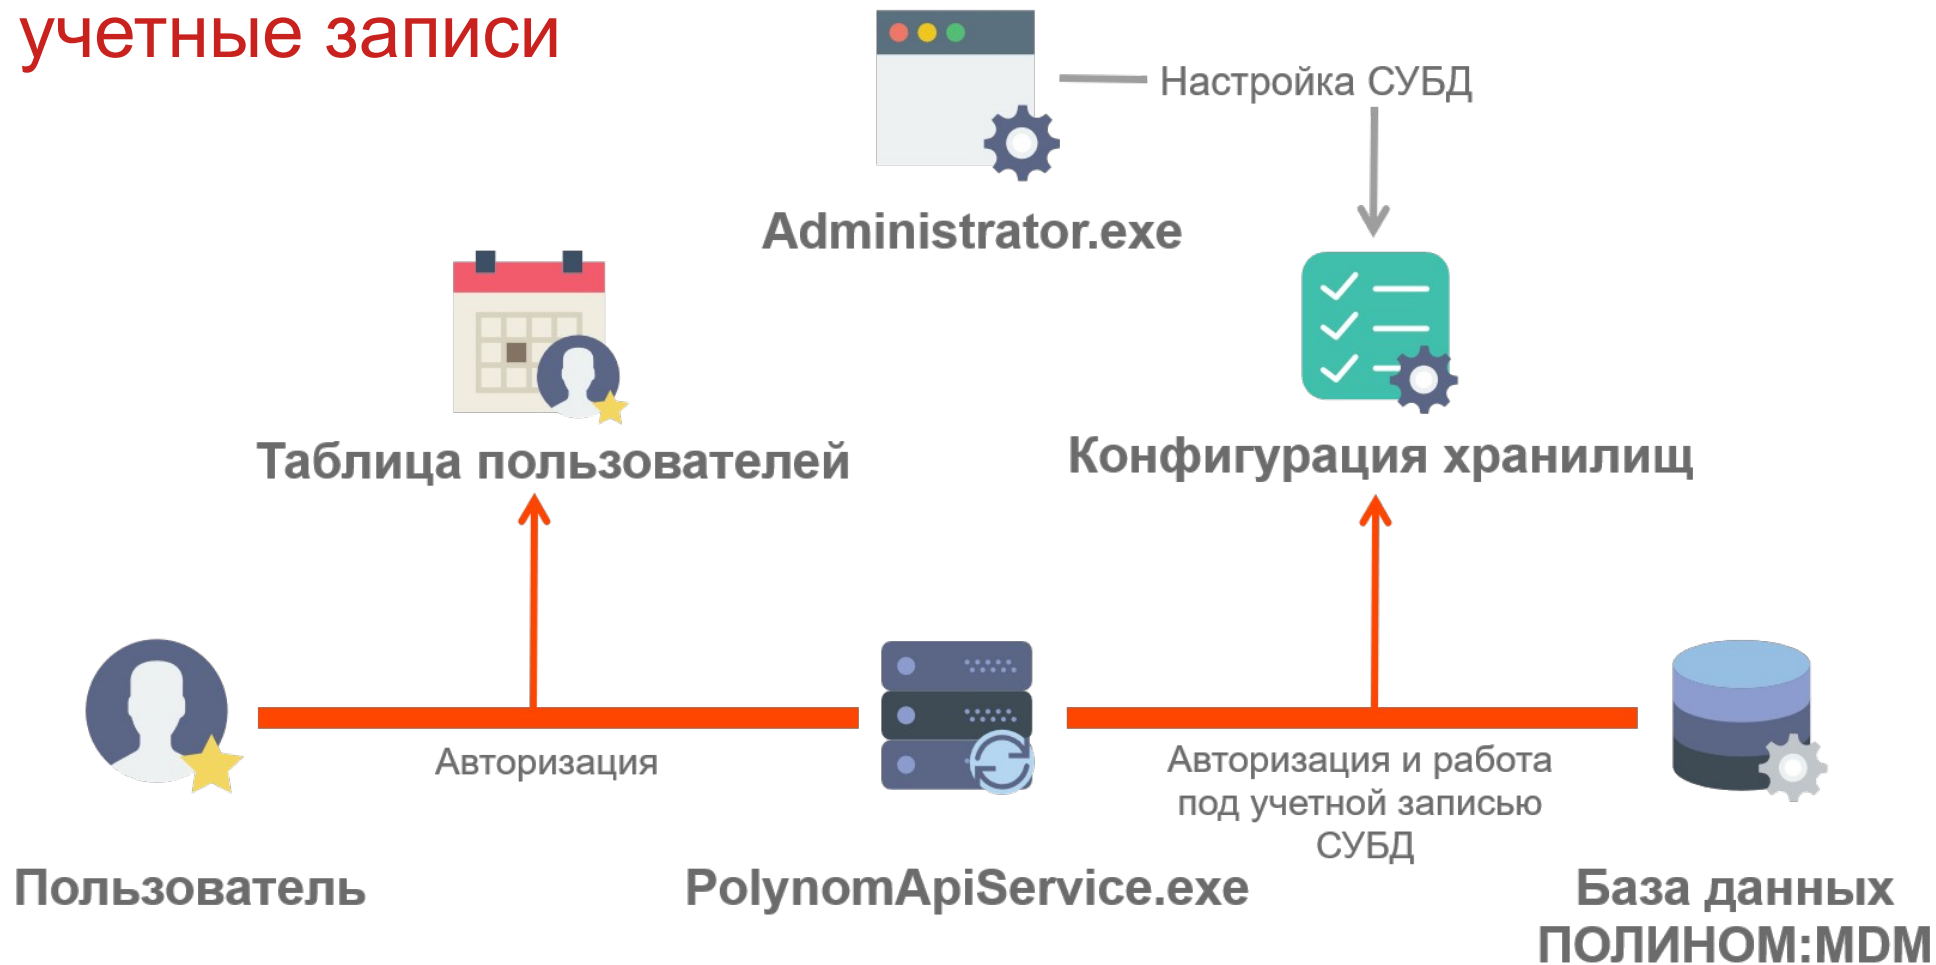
учетные записи

Настройка СУБД

Administrator.exe

Таблица пользователей

Конфигурация хранилищ

Авторизация

Авторизация и работа под учетной записью СУБД

Пользователь

PolynomApiService.exe

База данных ПОЛИНОМ:MDM